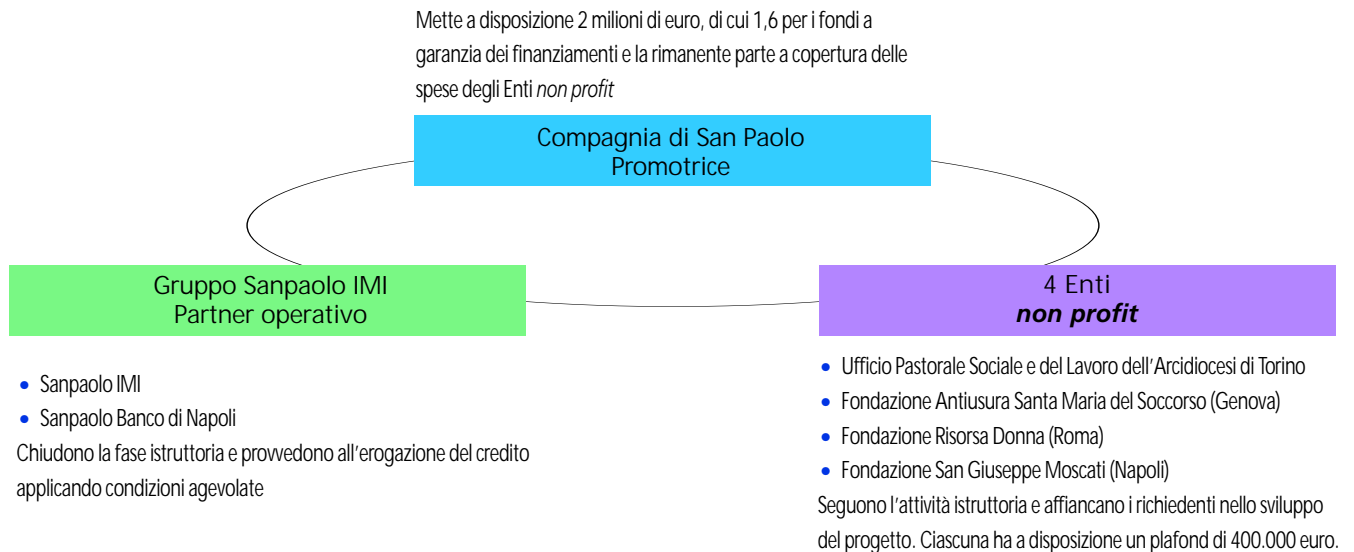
Mette a disposizione 2 milioni di euro, di cui 1,6 per i fondi a garanzia dei finanziamenti e la rimanente parte a copertura delle spese degli Enti *non profit*

Compagnia di San Paolo
Promotrice

Gruppo Sanpaolo IMI
Partner operativo

- Sanpaolo IMI
- Sanpaolo Banco di Napoli

Chiudono la fase istruttoria e provvedono all'erogazione del credito applicando condizioni agevolate

4 Enti
***non profit***

- Ufficio Pastorale Sociale e del Lavoro dell'Arcidiocesi di Torino
- Fondazione Antiusura Santa Maria del Soccorso (Genova)
- Fondazione Risorsa Donna (Roma)
- Fondazione San Giuseppe Moscati (Napoli)

Seguono l'attività istruttoria e affiancano i richiedenti nello sviluppo del progetto. Ciascuna ha a disposizione un plafond di 400.000 euro.